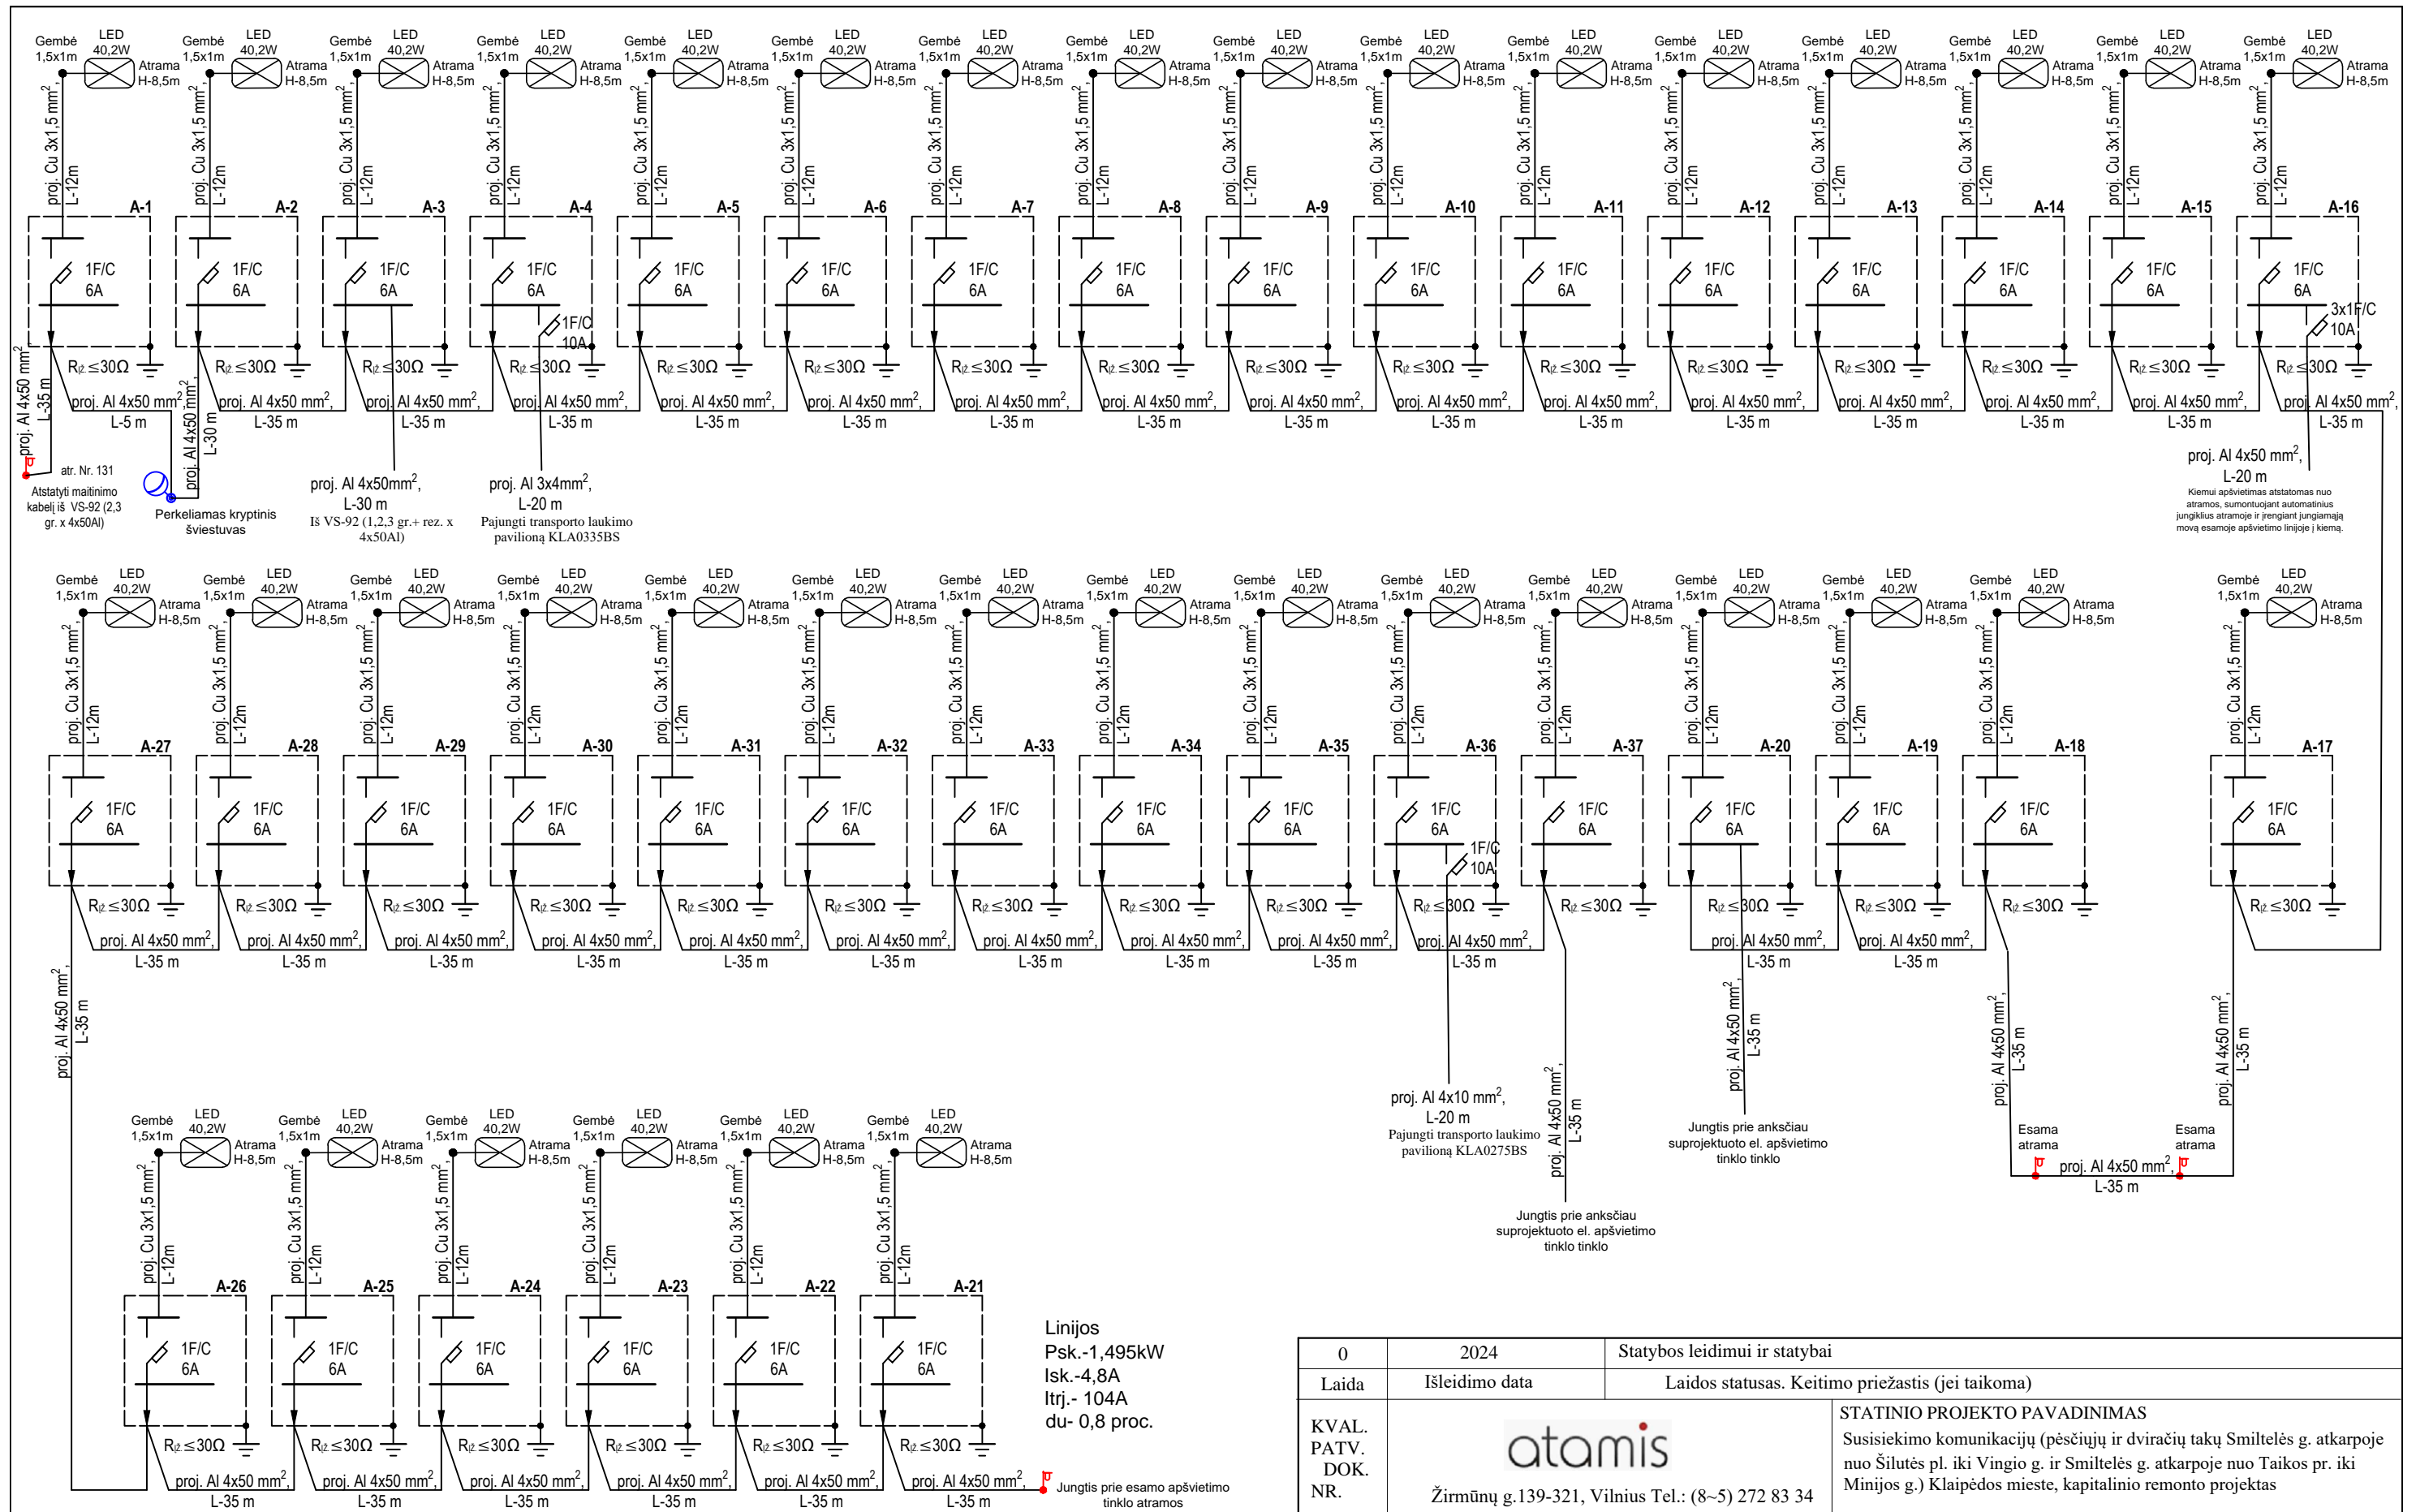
Gembė 1,5x1m LED 40,2W Atrama H-8,5m
proj. Cu 3x1,5 mm², L-12m

A-1 1F/C 6A $R_{įž} \leq 30\Omega$
A-2 1F/C 6A $R_{įž} \leq 30\Omega$
A-3 1F/C 6A $R_{įž} \leq 30\Omega$
A-4 1F/C 6A 1F/C 10A $R_{įž} \leq 30\Omega$
A-5 1F/C 6A $R_{įž} \leq 30\Omega$
A-6 1F/C 6A $R_{įž} \leq 30\Omega$
A-7 1F/C 6A $R_{įž} \leq 30\Omega$
A-8 1F/C 6A $R_{įž} \leq 30\Omega$
A-9 1F/C 6A $R_{įž} \leq 30\Omega$
A-10 1F/C 6A $R_{įž} \leq 30\Omega$
A-11 1F/C 6A $R_{įž} \leq 30\Omega$
A-12 1F/C 6A $R_{įž} \leq 30\Omega$
A-13 1F/C 6A $R_{įž} \leq 30\Omega$
A-14 1F/C 6A $R_{įž} \leq 30\Omega$
A-15 1F/C 6A $R_{įž} \leq 30\Omega$
A-16 1F/C 6A 3x1F/C 10A $R_{įž} \leq 30\Omega$

proj. Al 4x50 mm², L-5 m
proj. Al 4x50 mm², L-35 m
proj. Al 4x50 mm², L-35 m
proj. Al 4x50 mm², L-30 m
atr. Nr. 131
Atstatyti maitinimo kabelį iš VS-92 (2,3 gr. x 4x50Al)
Perkeliamas kryptinis šviestuvas
proj. Al 4x50mm², L-30 m
Iš VS-92 (1,2,3 gr.+ rez. x 4x50Al)
proj. Al 3x4mm², L-20 m
Pajungti transporto laukimo pavilioną KLA0335BS
proj. Al 4x50 mm², L-20 m
Kiemui apšvietimas atstatomas nuo atramos, sumontuojant automatinius jungiklius atramoje ir įrengiant jungiamąją movą esamoje apšvietimo linijoje į kiemą.

A-27 1F/C 6A $R_{įž} \leq 30\Omega$
A-28 1F/C 6A $R_{įž} \leq 30\Omega$
A-29 1F/C 6A $R_{įž} \leq 30\Omega$
A-30 1F/C 6A $R_{įž} \leq 30\Omega$
A-31 1F/C 6A $R_{įž} \leq 30\Omega$
A-32 1F/C 6A $R_{įž} \leq 30\Omega$
A-33 1F/C 6A $R_{įž} \leq 30\Omega$
A-34 1F/C 6A $R_{įž} \leq 30\Omega$
A-35 1F/C 6A $R_{įž} \leq 30\Omega$
A-36 1F/C 6A 1F/C 10A $R_{įž} \leq 30\Omega$
A-37 1F/C 6A $R_{įž} \leq 30\Omega$
A-20 1F/C 6A $R_{įž} \leq 30\Omega$
A-19 1F/C 6A $R_{įž} \leq 30\Omega$
A-18 1F/C 6A $R_{įž} \leq 30\Omega$
A-17 1F/C 6A $R_{įž} \leq 30\Omega$

proj. Al 4x50 mm², L-35 m
proj. Al 4x10 mm², L-20 m
Pajungti transporto laukimo pavilioną KLA0275BS
Jungtis prie anksčiau suprojektuoto el. apšvietimo tinklo tinklo
Esama atrama
Esama atrama

A-26 1F/C 6A $R_{įž} \leq 30\Omega$
A-25 1F/C 6A $R_{įž} \leq 30\Omega$
A-24 1F/C 6A $R_{įž} \leq 30\Omega$
A-23 1F/C 6A $R_{įž} \leq 30\Omega$
A-22 1F/C 6A $R_{įž} \leq 30\Omega$
A-21 1F/C 6A $R_{įž} \leq 30\Omega$
Jungtis prie esamo apšvietimo tinklo atramos

Linijos
Psk.-1,495kW
Isk.-4,8A
Itrj.- 104A
du- 0,8 proc.

| 0 | 2024 | Statybos leidimui ir statybai |
|---|---|---|
| Laida | Išleidimo data | Laidos statusas. Keitimo priežastis (jei taikoma) |

KVAL. PATV. DOK. NR.
atamis
Žirmūnų g.139-321, Vilnius Tel.: (8~5) 272 83 34
STATINIO PROJEKTO PAVADINIMAS
Susisiekimo komunikacijų (pėsčiųjų ir dviračių takų Smiltelės g. atkarpoje nuo Šilutės pl. iki Vingio g. ir Smiltelės g. atkarpoje nuo Taikos pr. iki Minijos g.) Klaipėdos mieste, kapitalinio remonto projektas